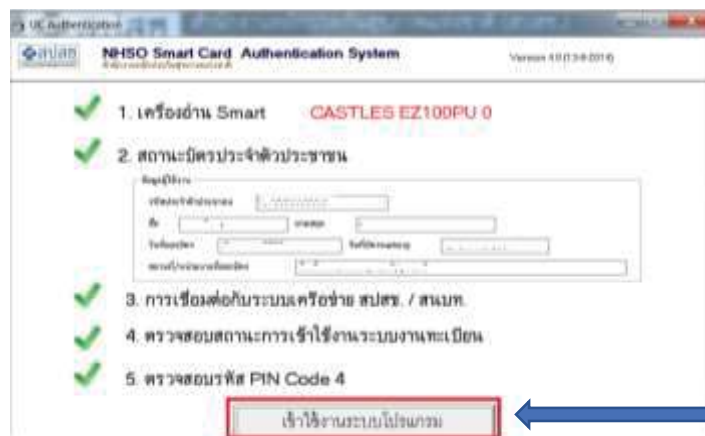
UC Authentication

สปสช NHSO Smart Card Authentication System

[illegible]

Version 4.0 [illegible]

1. เครื่องอ่าน Smart CASTLES EZ100PU 0

2. สถานะบัตรประจำตัวประชาชน

ข้อมูลผู้ใช้งาน

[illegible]

3. การเชื่อมต่อกับระบบเครือข่าย สปสช. / สนบท.

4. ตรวจสอบสถานะการเข้าใช้งานระบบงานทะเบียน

5. ตรวจสอบรหัส PIN Code 4

เข้าใช้งานระบบโปรแกรม